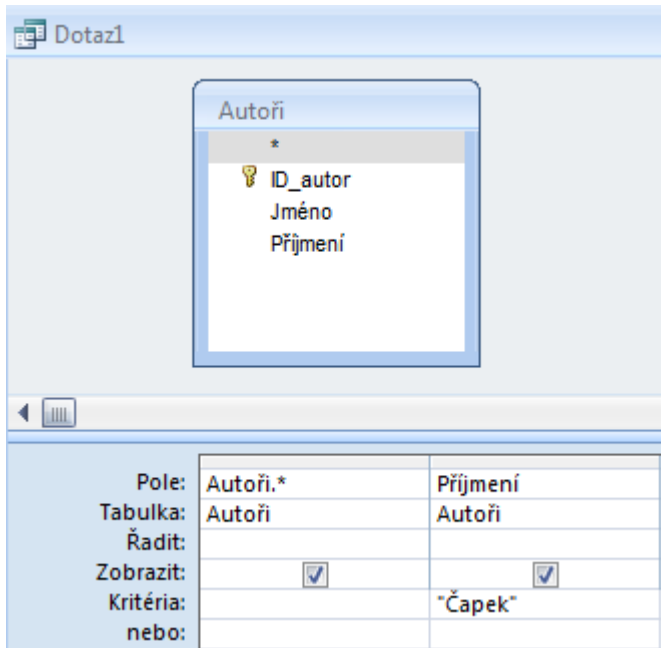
Dotaz1

Autoři
*
ID_autor
Jméno
Příjmení

| | | |
|---|---|---|
| Pole: | Autoři.* | Příjmení |
| Tabulka: | Autoři | Autoři |
| Řadit: | | |
| Zobrazit: | ☑ | ☑ |
| Kritéria: | | "Čapek" |
| nebo: | | |